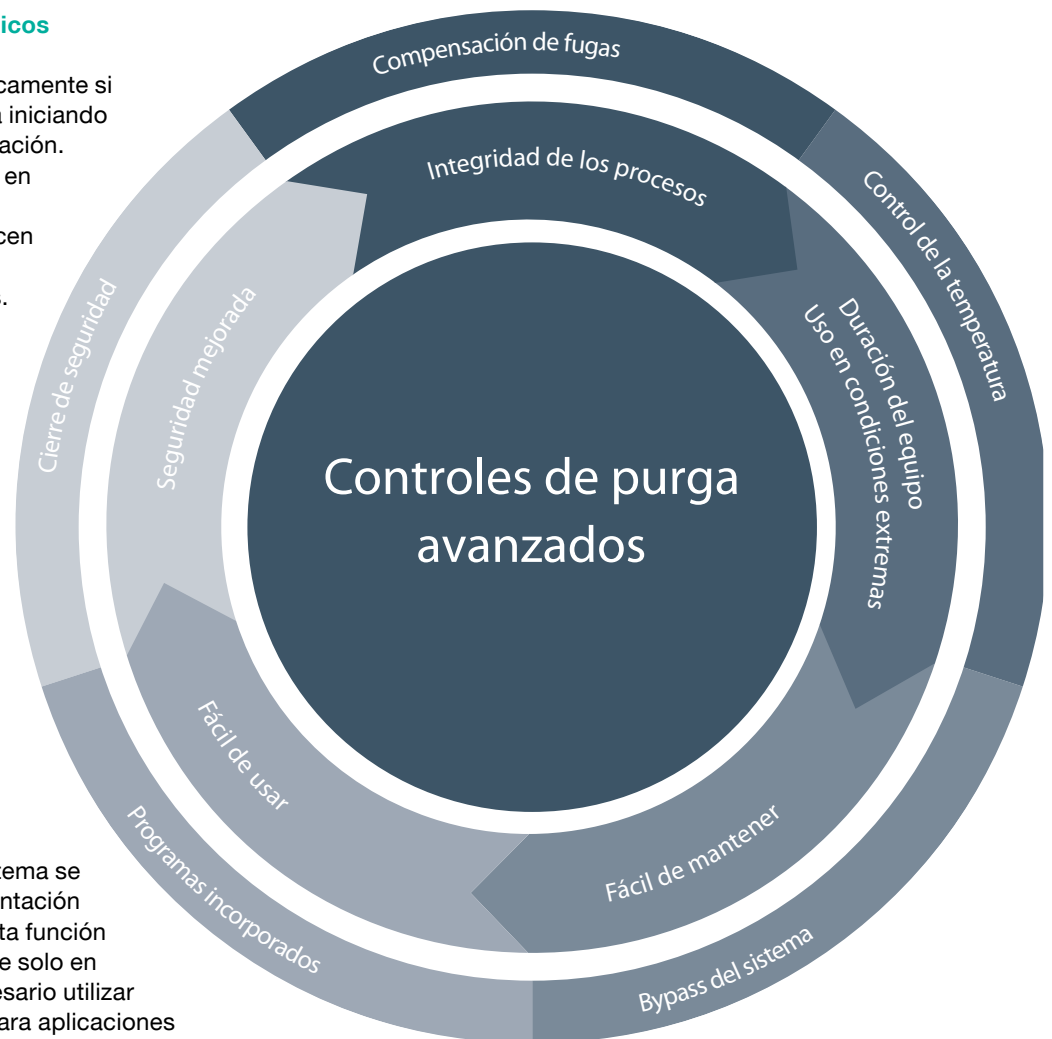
icos

camente si
iniciando
ación.
en

cen

.

Compensación de fugas

Integridad de los procesos

Control de la temperatura

Duración del equipo
Uso en condiciones extremas

Cierre de seguridad

Seguridad mejorada

Controles de purga avanzados

Fácil de usar

Fácil de mantener

Programas incorporados

Bypass del sistema

tema se
ntación
ta función
e solo en
esario utilizar
ara aplicaciones